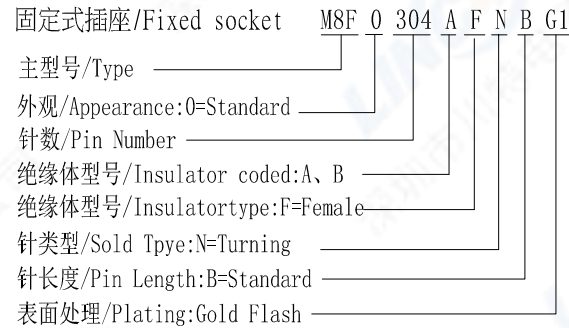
固定式插座/Fixed socket M8F 0 304 A F N B G1

主型号/Type

外观/Appearance:0=Standard

针数/Pin Number

绝缘体型号/Insulator coded:A、B

绝缘体型号/Insulatortype:F=Female

针类型/Sold Tpye:N=Turning

针长度/Pin Length:B=Standard

表面处理/Plating:Gold Flash